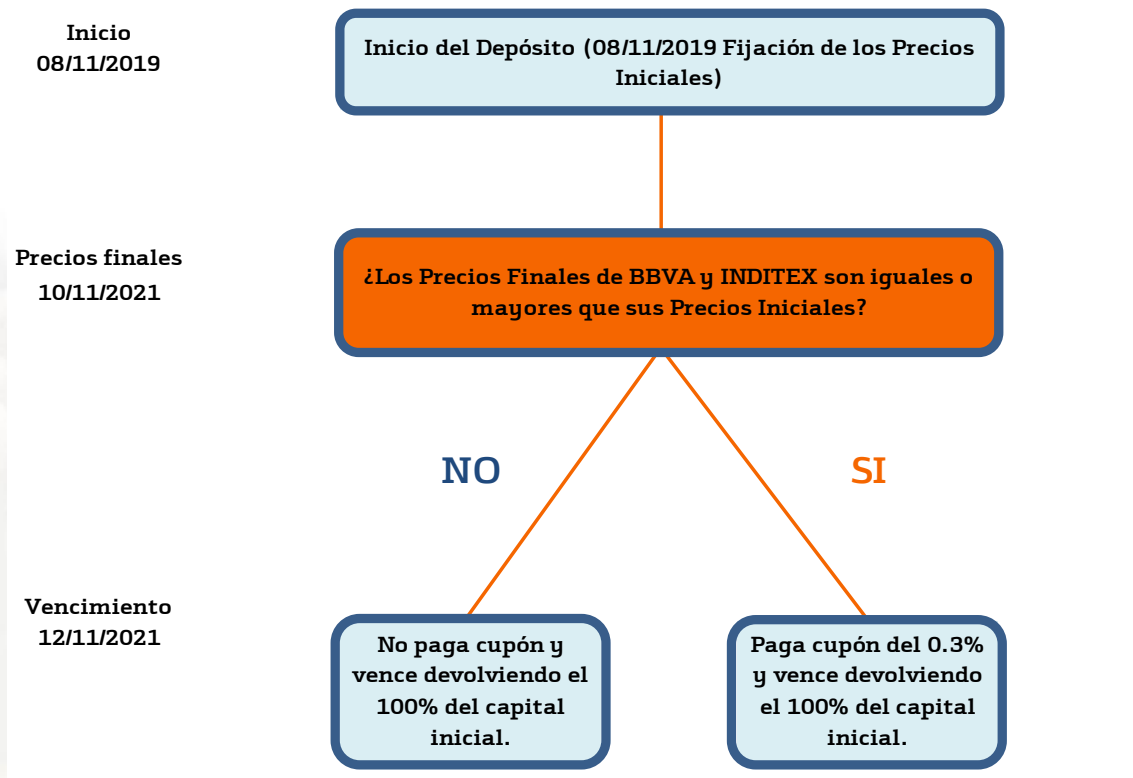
Inicio
08/11/2019

Inicio del Depósito (08/11/2019 Fijación de los Precios Iniciales)

Precios finales
10/11/2021

¿Los Precios Finales de BBVA y INDITEX son iguales o mayores que sus Precios Iniciales?

NO

SI

Vencimiento
12/11/2021

No paga cupón y vence devolviendo el 100% del capital inicial.

Paga cupón del 0.3% y vence devolviendo el 100% del capital inicial.